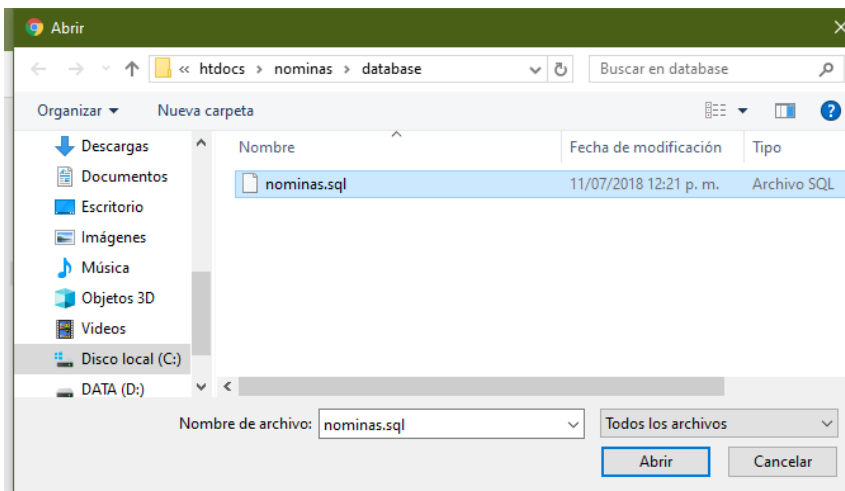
Abrir

« htdocs › nominas › database

Buscar en database

Organizar ▾ Nueva carpeta

Descargas
Documentos
Escritorio
Imágenes
Música
Objetos 3D
Vídeos
Disco local (C:)
DATA (D:)

| Nombre | Fecha de modificación | Tipo |
|---|---|---|
| nominas.sql | 11/07/2018 12:21 p. m. | Archivo SQL |

Nombre de archivo: nominas.sql

Todos los archivos

Abrir

Cancelar